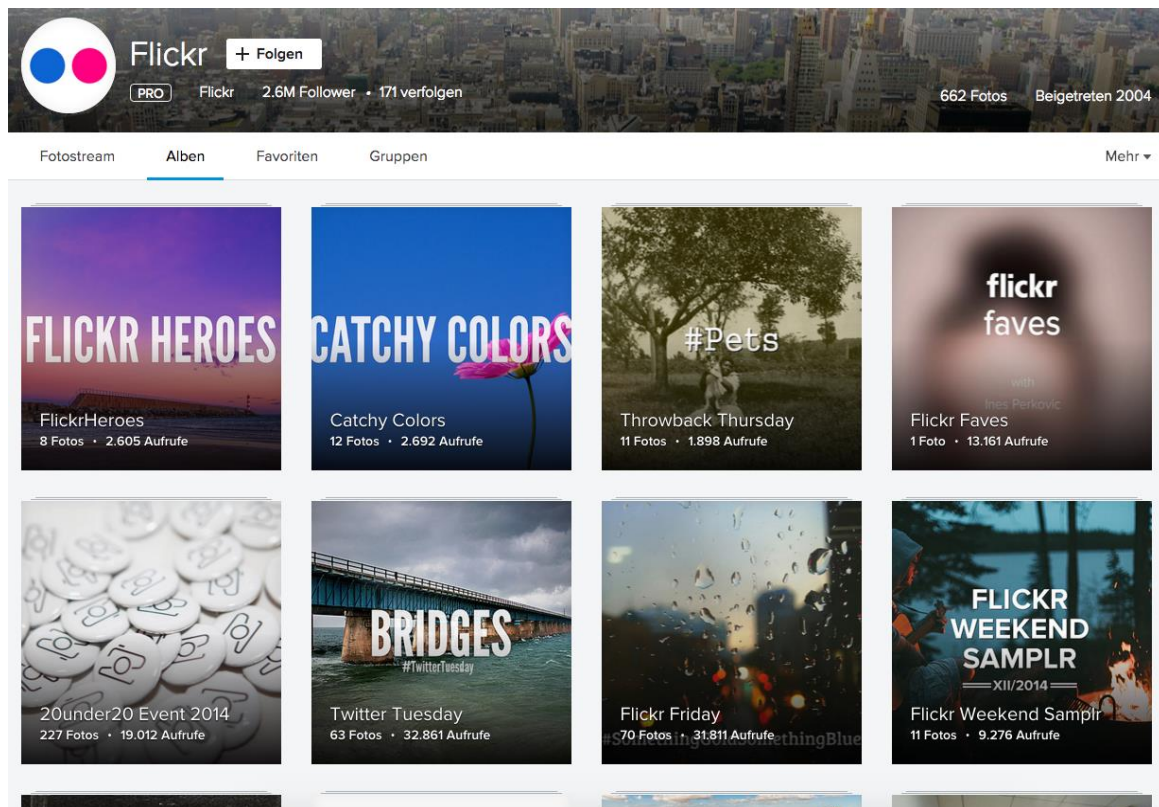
Flickr + Folgen
PRO Flickr 2.6M Follower • 171 verfolgen
662 Fotos Beigetreten 2004

Fotostream Alben Favoriten Gruppen Mehr ▾

FLICKR HEROES
FlickrHeroes
8 Fotos • 2.605 Aufrufe

CATCHY COLORS
Catchy Colors
12 Fotos • 2.692 Aufrufe

#Pets
Throwback Thursday
11 Fotos • 1.898 Aufrufe

flickr faves
with
Ines Perkovic
Flickr Faves
1 Foto • 13.161 Aufrufe

20under20 Event 2014
227 Fotos • 19.012 Aufrufe

BRIDGES
#TwitterTuesday
Twitter Tuesday
63 Fotos • 32.861 Aufrufe

#SomethingOldSomethingBlue
Flickr Friday
70 Fotos • 31.811 Aufrufe

FLICKR WEEKEND SAMPLR
XII/2014
Flickr Weekend Samplr
11 Fotos • 9.276 Aufrufe